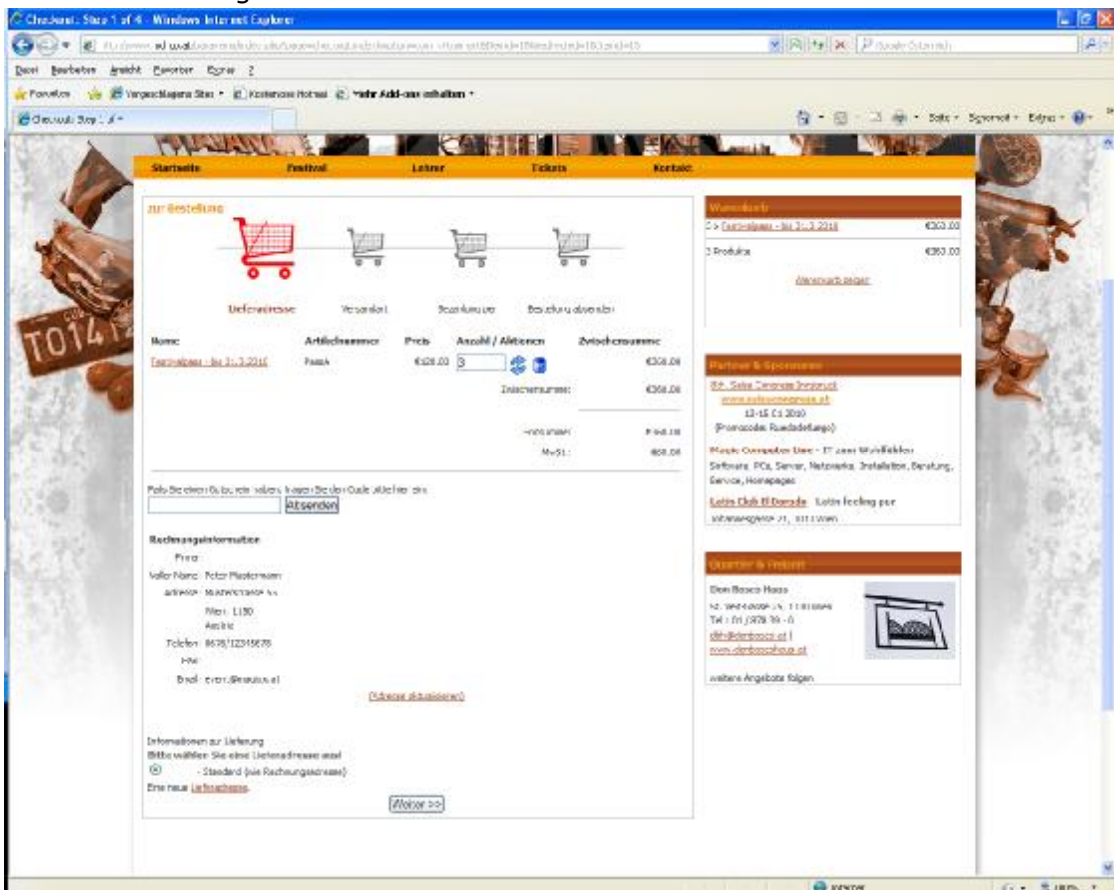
Checkout: Step 1 of 4 - Windows Internet Explorer

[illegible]

Datei Bearbeiten Ansicht Favoriten Extras ?

Favoriten Vorgeschlagene Sites Kostenlose Hotmail Mehr Add-ons erhalten

Checkout: Step 1 of 4

Seite Sicherheit Extras

TO141

Startseite Festival Lehrer Tickets Kontakt

zur Bestellung

Lieferadresse Versandart Bezahlung Bestellung absenden

| Name | Artikelnummer | Preis | Anzahl / Aktionen | Zwischensumme |
|---|---|---|---|---|
| Festivalpass - bis 31.3.2010 | PassA | €120.00 | 3 | €360.00 |

Zwischensumme: €360.00

Versandkosten: €0.00

MwSt.: €60.00

Falls Sie einen Gutschein haben, tragen Sie den Code hier ein:

Absenden

Rechnungsinformation

Firma:

Voller Name: Peter Mustermann

Adresse: Musterstrasse 1

Wien 1150

Austria

Telefon: 06767123456578

Fax:

Email: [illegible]

(Adresse aktualisieren)

Informationen zur Lieferung

Bitte wählen Sie eine Lieferadresse aus!

- Standard (wie Rechnungsadresse)

Eine neue Lieferadresse.

Weiter >>

Warenkorb

3 x Festivalpass - bis 31.3.2010 €360.00

3 Produkte €360.00

Warenkorb zeigen

Partner & Sponsoren

8th. Salsa Congress Innsbruck

www.salsacongress.at

13-15 01 2010

(Promocode: Rueda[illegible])

Music Computer Line - IT zum Wohlfühlen

Software, PCs, Server, Netzwerke, Installation, Beratung, Service, Homepages

Latin Club El Dorado - Latin feeling pur

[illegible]

Quartier & Freizeit

Don Bosco Haus

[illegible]

Tel.: 01 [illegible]

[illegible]

www.donboscohaus.at

weitere Angebote folgen